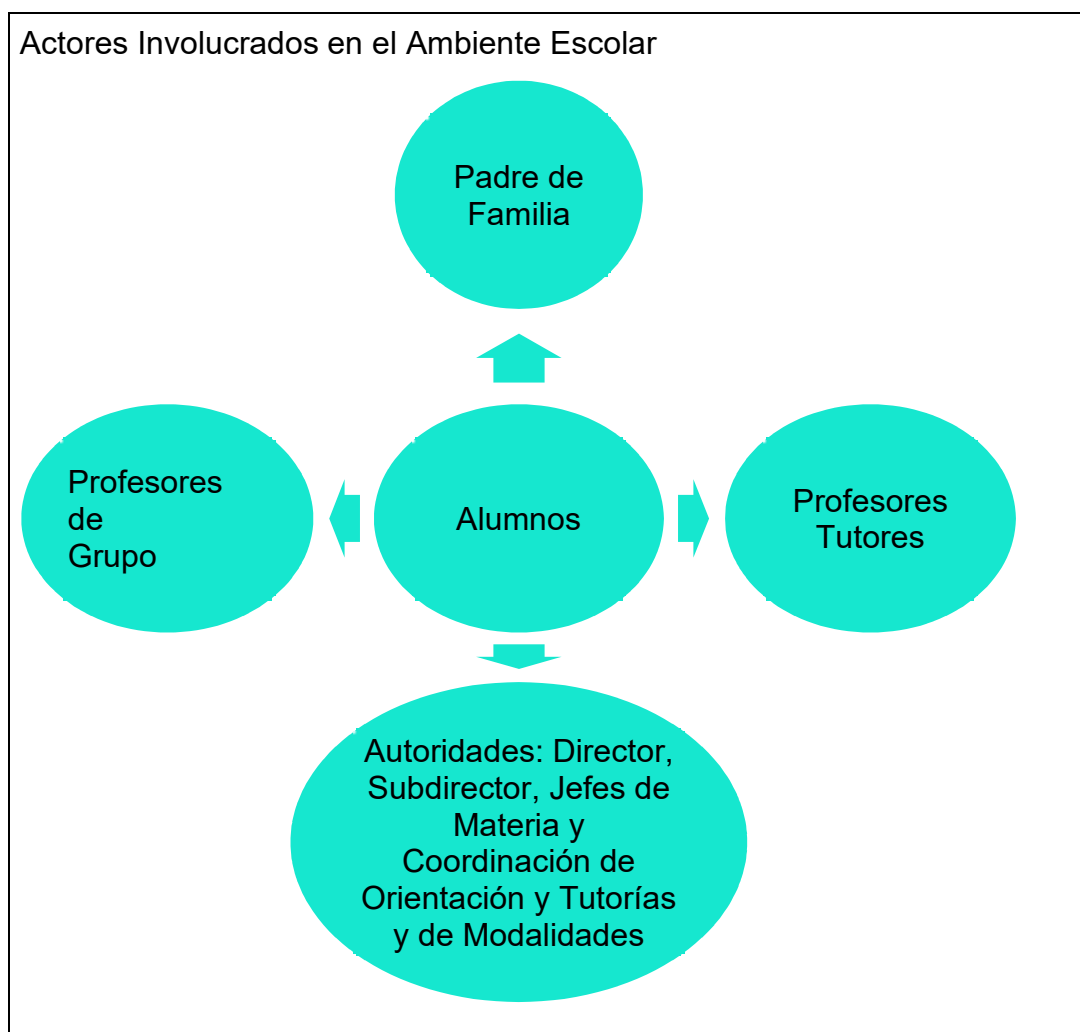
Actores Involucrados en el Ambiente Escolar

Padre de Familia

Profesores de Grupo

Alumnos

Profesores Tutores

Autoridades: Director, Subdirector, Jefes de Materia y Coordinación de Orientación y Tutorías y de Modalidades